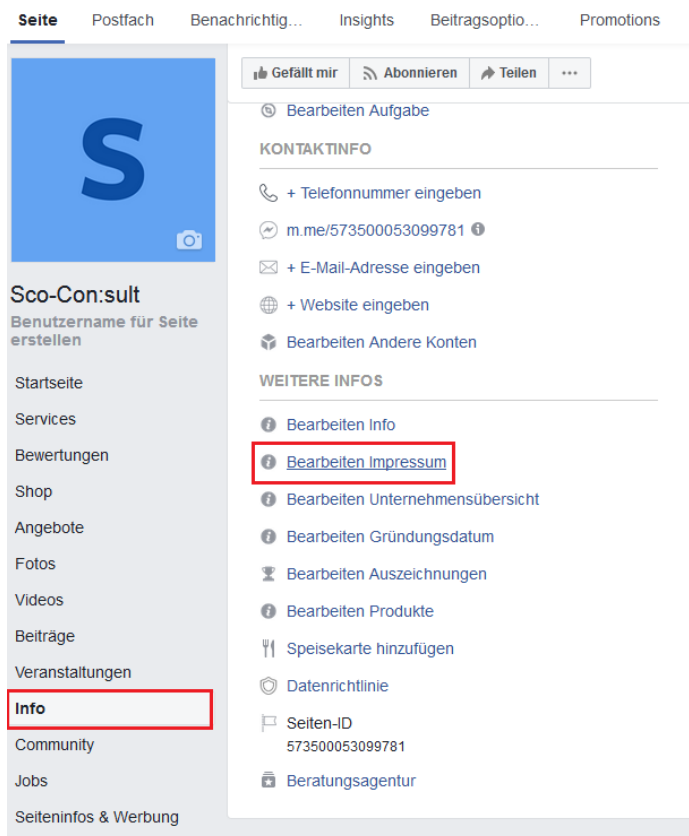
Seite Postfach Benachrichtig... Insights Beitragsoptio... Promotions

S

Sco-Con:sult

Benutzername für Seite erstellen

Startseite
Services
Bewertungen
Shop
Angebote
Fotos
Videos
Beiträge
Veranstaltungen
Info
Community
Jobs
Seiteninfos & Werbung

Gefällt mir Abonnieren Teilen ···

Bearbeiten Aufgabe

KONTAKTINFO

+ Telefonnummer eingeben

m.me/573500053099781

+ E-Mail-Adresse eingeben

+ Website eingeben

Bearbeiten Andere Konten

WEITERE INFOS

Bearbeiten Info

Bearbeiten Impressum

Bearbeiten Unternehmensübersicht

Bearbeiten Gründungsdatum

Bearbeiten Auszeichnungen

Bearbeiten Produkte

Speisekarte hinzufügen

Datenrichtlinie

Seiten-ID
573500053099781

Beratungsagentur